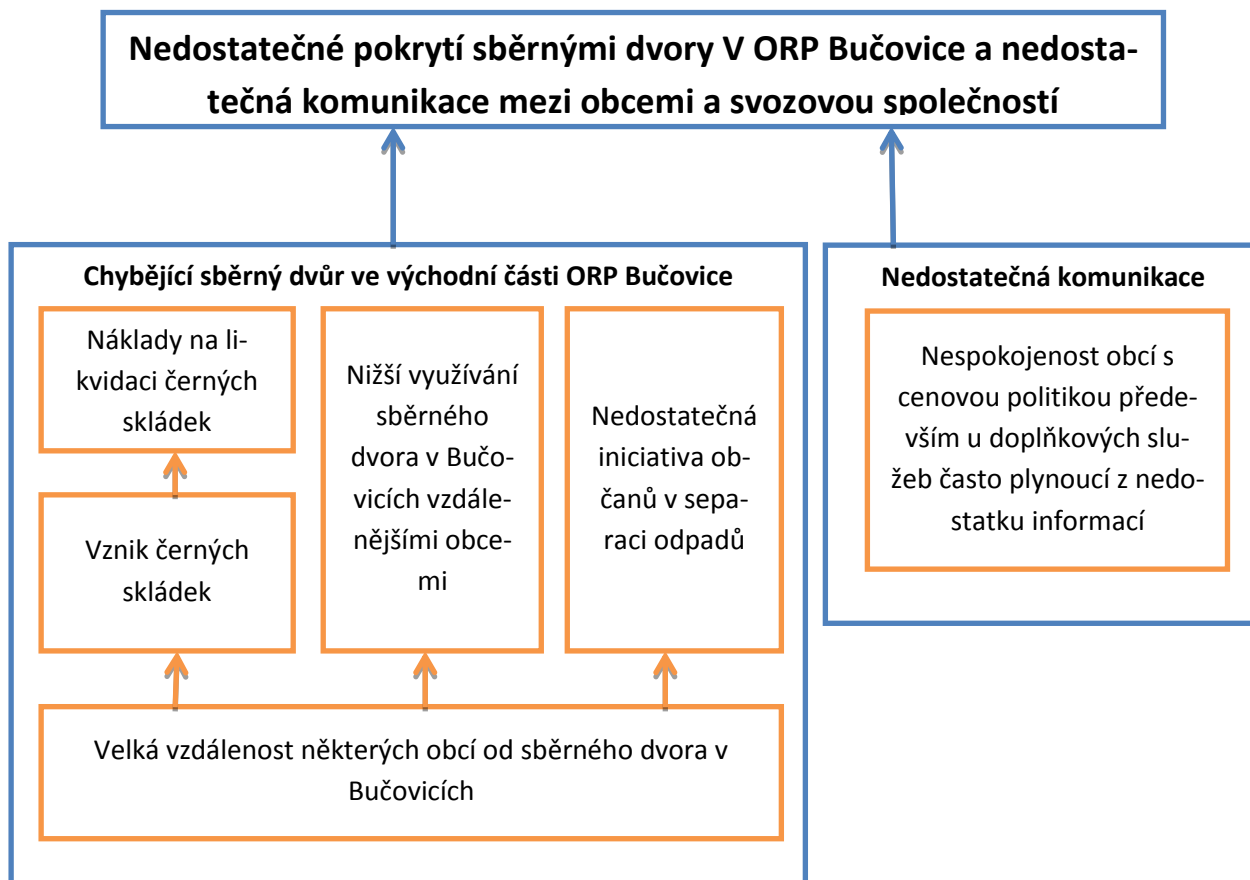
Nedostatečné pokrytí sběrnými dvory V ORP Bučovice a nedostatečná komunikace mezi obcemi a svozovou společností

Chybějící sběrný dvůr ve východní části ORP Bučovice

Náklady na likvidaci černých skládek

Vznik černých skládek

Nižší využívání sběrného dvora v Bučovicích vzdálenějšími obcemi

Nedostatečná iniciativa občanů v separaci odpadů

Velká vzdálenost některých obcí od sběrného dvora v Bučovicích

Nedostatečná komunikace

Nespokojenost obcí s cenovou politikou především u doplňkových služeb často plynoucí z nedostatku informací